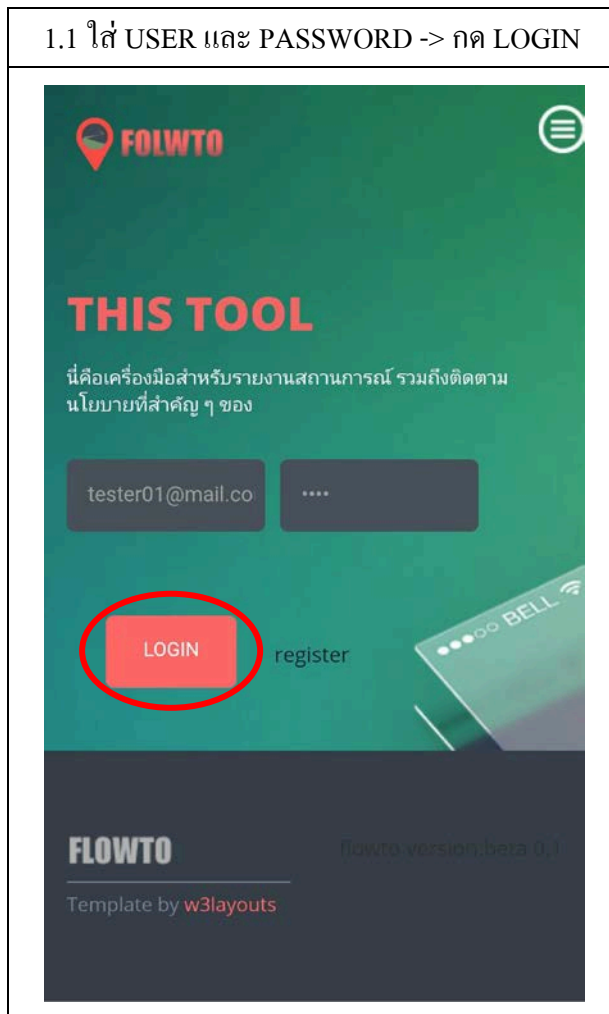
1.1 ใส่ USER และ PASSWORD -> กด LOGIN

FOLWTO

THIS TOOL

นี่คือเครื่องมือสำหรับรายงานสถานการณ์ รวมถึงติดตามนโยบายที่สำคัญ ๆ ของ

tester01@mail.co

••••

LOGIN

register

•••○○ BELL

FLOWTO

flowto version:beta 0.1

Template by w3layouts